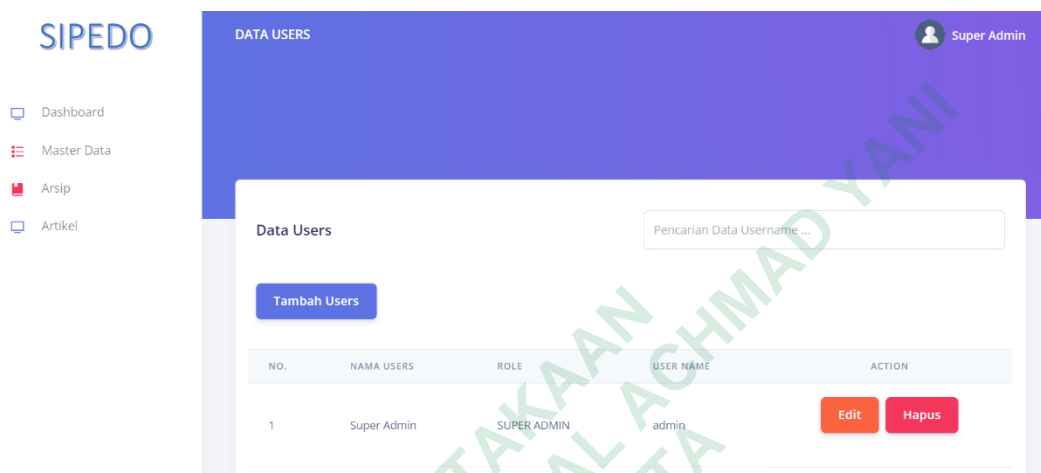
SIPEDO

Dashboard

Master Data

Arsip

Artikel

DATA USERS

Super Admin

Data Users

Pencarian Data Username ...

Tambah Users

| NO. | NAMA USERS | ROLE | USER NAME | ACTION |
|---|---|---|---|---|
| 1 | Super Admin | SUPER ADMIN | admin | Edit Hapus |

TAKAAN AL ACHMAD YANI TA